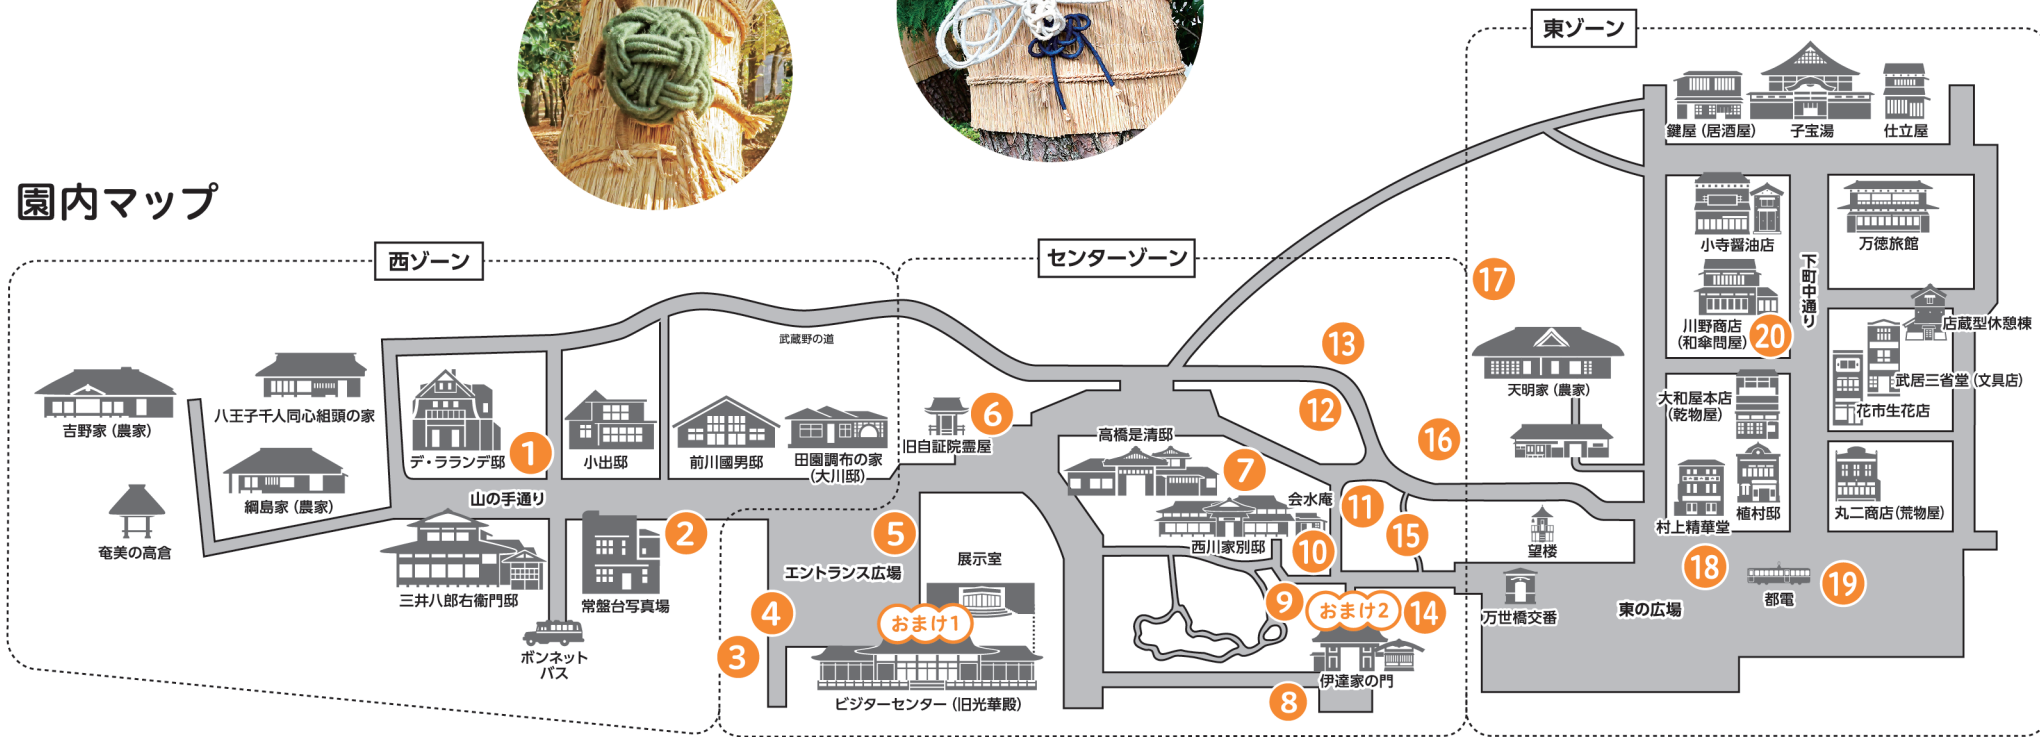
園内マップ

西ゾーン

吉野家（農家）
八王子千人同心組頭の家
綱島家（農家）
奄美の高倉
デ・ラランデ邸
1
小出邸
三井八郎右衛門邸
山の手通り
常盤台写真場
2
ボンネットバス

武蔵野の道
前川國男邸
田園調布の家（大川邸）

センターゾーン

6
旧自証院霊屋
5
エントランス広場
展示室
4
3
おまけ1
ビジターセンター（旧光華殿）
高橋是清邸
7
会水庵
11
西川家別邸
10
15
9
おまけ2
14
伊達家の門
8
13
12
16

東ゾーン

鍵屋（居酒屋）
子宝湯
仕立屋
小寺醤油店
万徳旅館
下町中通り
川野商店（和傘問屋）
20
店蔵型休憩棟
武居三省堂（文具店）
花市生花店
大和屋本店（乾物屋）
村上精華堂
植村邸
丸二商店（荒物屋）
17
天明家（農家）
望楼
万世橋交番
東の広場
18
都電
19